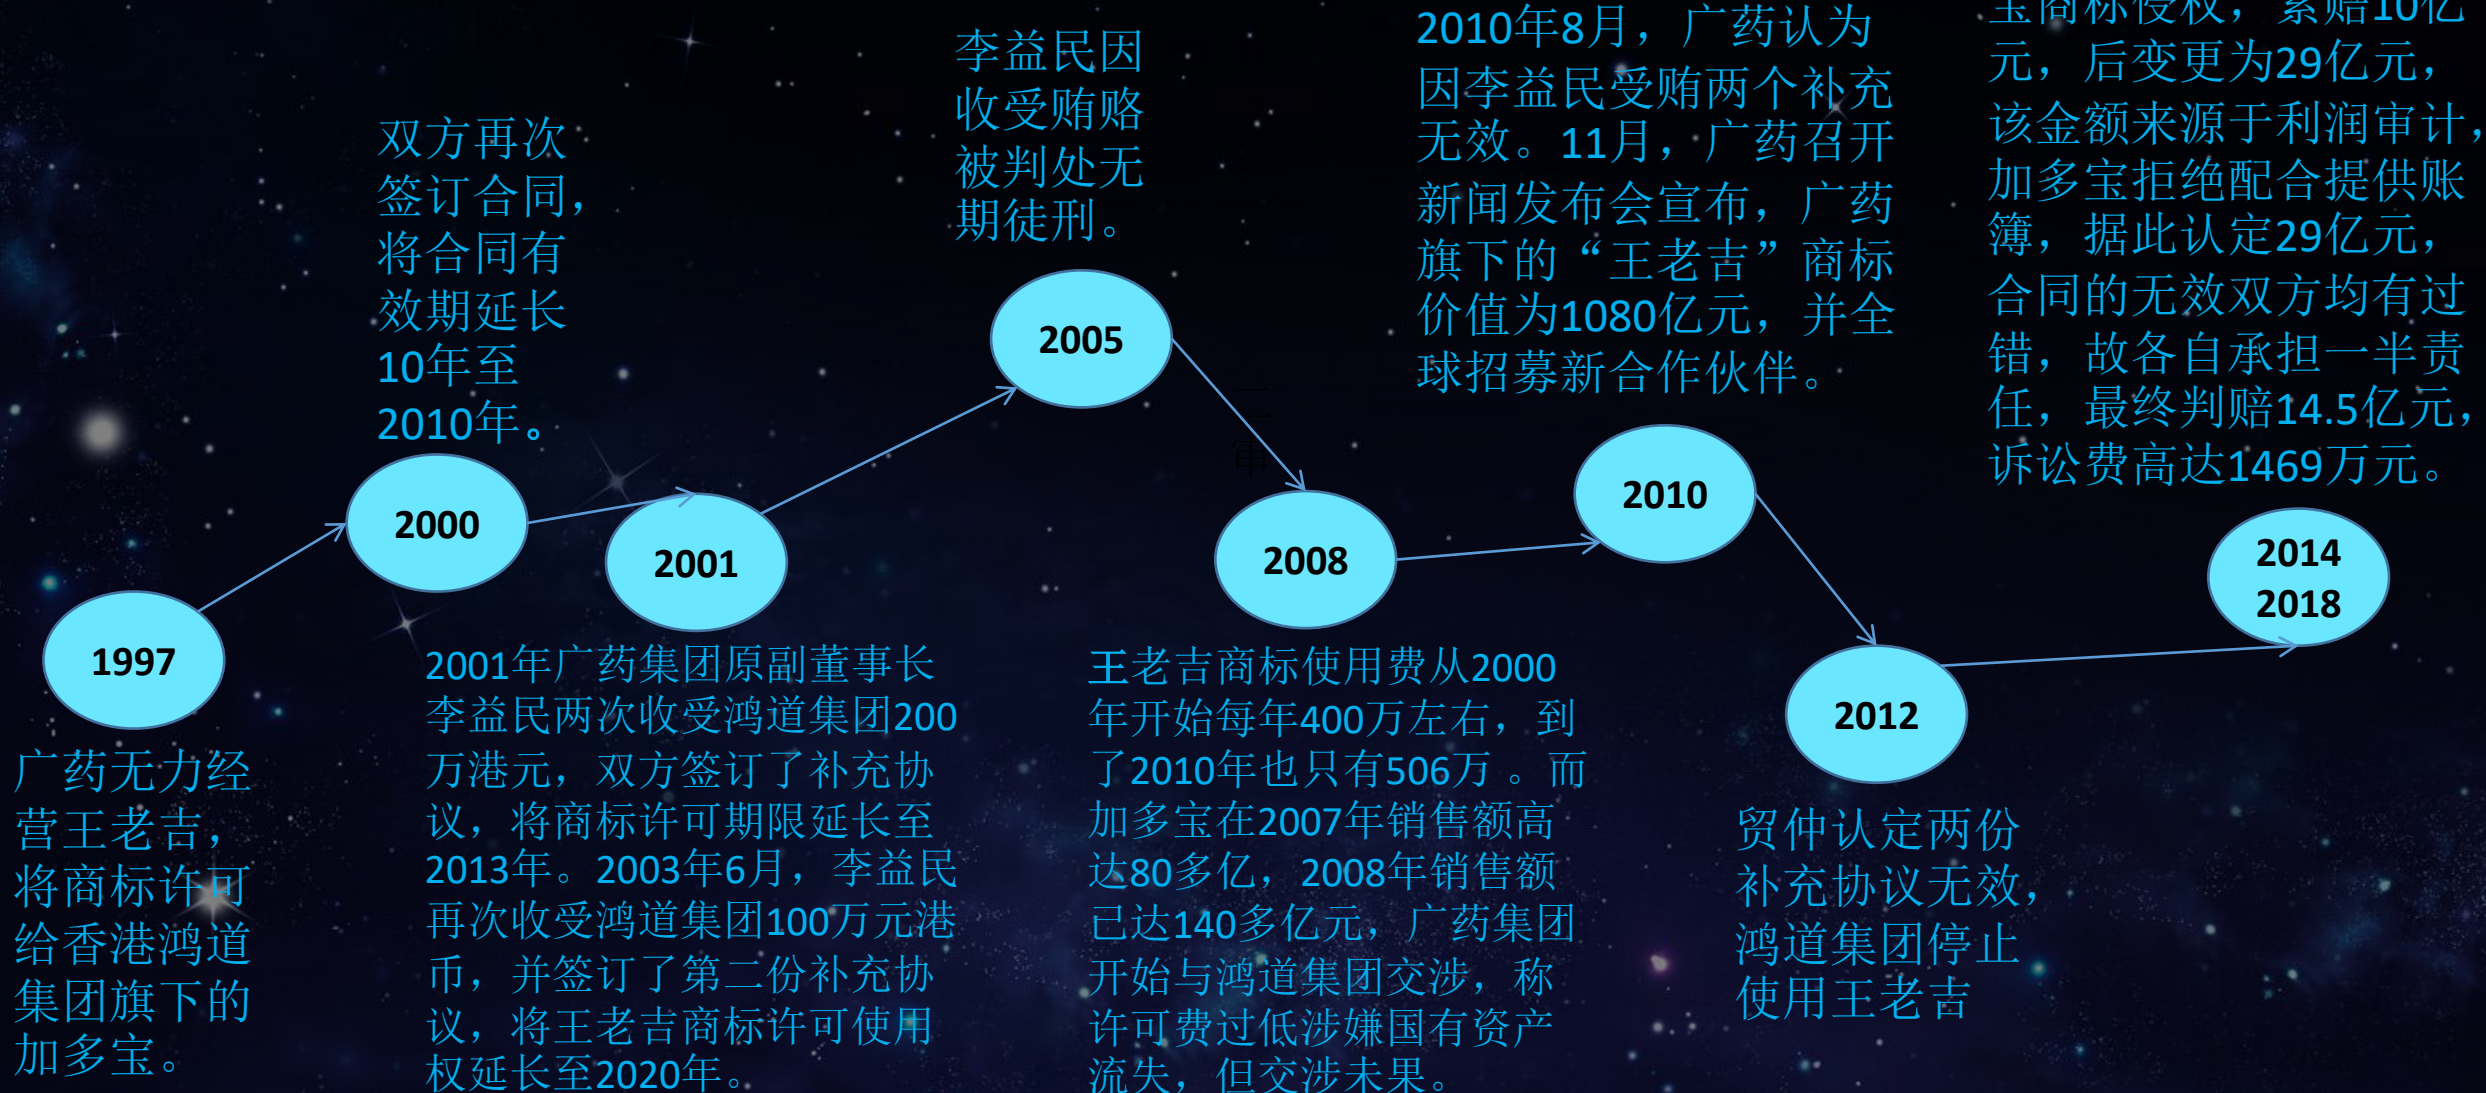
1997

广药无力经营王老吉，将商标许可给香港鸿道集团旗下的加多宝。

2000

双方再次签订合同，将合同有效期延长10年至2010年。

2001

2001年广药集团原副董事长李益民两次收受鸿道集团200万港元，双方签订了补充协议，将商标许可期限延长至2013年。2003年6月，李益民再次收受鸿道集团100万元港币，并签订了第二份补充协议，将王老吉商标许可使用权延长至2020年。

2005

李益民因收受贿赂被判处无期徒刑。

2008

王老吉商标使用费从2000年开始每年400万左右，到了2010年也只有506万 。而加多宝在2007年销售额高达80多亿，2008年销售额已达140多亿元，广药集团开始与鸿道集团交涉，称许可费过低涉嫌国有资产流失，但交涉未果。

2010

2010年8月，广药认为因李益民受贿两个补充无效。11月，广药召开新闻发布会宣布，广药旗下的“王老吉”商标价值为1080亿元，并全球招募新合作伙伴。

2012

贸仲认定两份补充协议无效，鸿道集团停止使用王老吉

2014
2018

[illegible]商标侵权，索赔10亿元，后变更为29亿元，该金额来源于利润审计，加多宝拒绝配合提供账簿，据此认定29亿元，合同的无效双方均有过错，故各自承担一半责任，最终判赔14.5亿元，诉讼费高达1469万元。